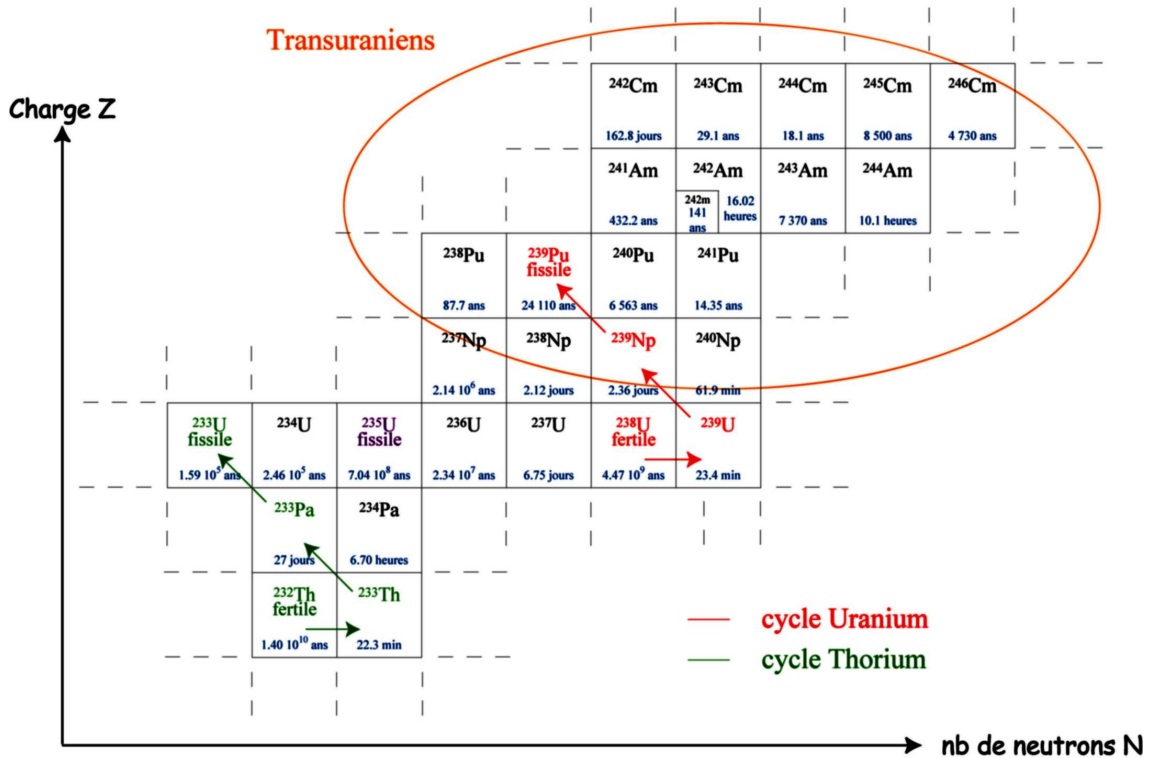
Transuraniens

Charge Z

| | | | | | $^{242}$Cm 162.8 jours | $^{243}$Cm 29.1 ans | $^{244}$Cm 18.1 ans | $^{245}$Cm 8 500 ans | $^{246}$Cm 4 730 ans |
|---|---|---|---|---|---|---|---|---|---|
| | | | | | $^{241}$Am 432.2 ans | $^{242}$Am 242m 141 ans 16.02 heures | $^{243}$Am 7 370 ans | $^{244}$Am 10.1 heures | |
| | | | $^{238}$Pu 87.7 ans | $^{239}$Pu fissile 24 110 ans | $^{240}$Pu 6 563 ans | $^{241}$Pu 14.35 ans | | | |
| | | | $^{237}$Np $2.14\ 10^6$ ans | $^{238}$Np 2.12 jours | $^{239}$Np 2.36 jours | $^{240}$Np 61.9 min | | | |
| $^{233}$U fissile $1.59\ 10^5$ ans | $^{234}$U $2.46\ 10^5$ ans | $^{235}$U fissile $7.04\ 10^8$ ans | $^{236}$U $2.34\ 10^7$ ans | $^{237}$U 6.75 jours | $^{238}$U fertile $4.47\ 10^9$ ans | $^{239}$U 23.4 min | | | |
| | $^{233}$Pa 27 jours | $^{234}$Pa 6.70 heures | | | | | | | |
| | $^{232}$Th fertile $1.40\ 10^{10}$ ans | $^{233}$Th 22.3 min | | | | | | | |

cycle Uranium
cycle Thorium

nb de neutrons N